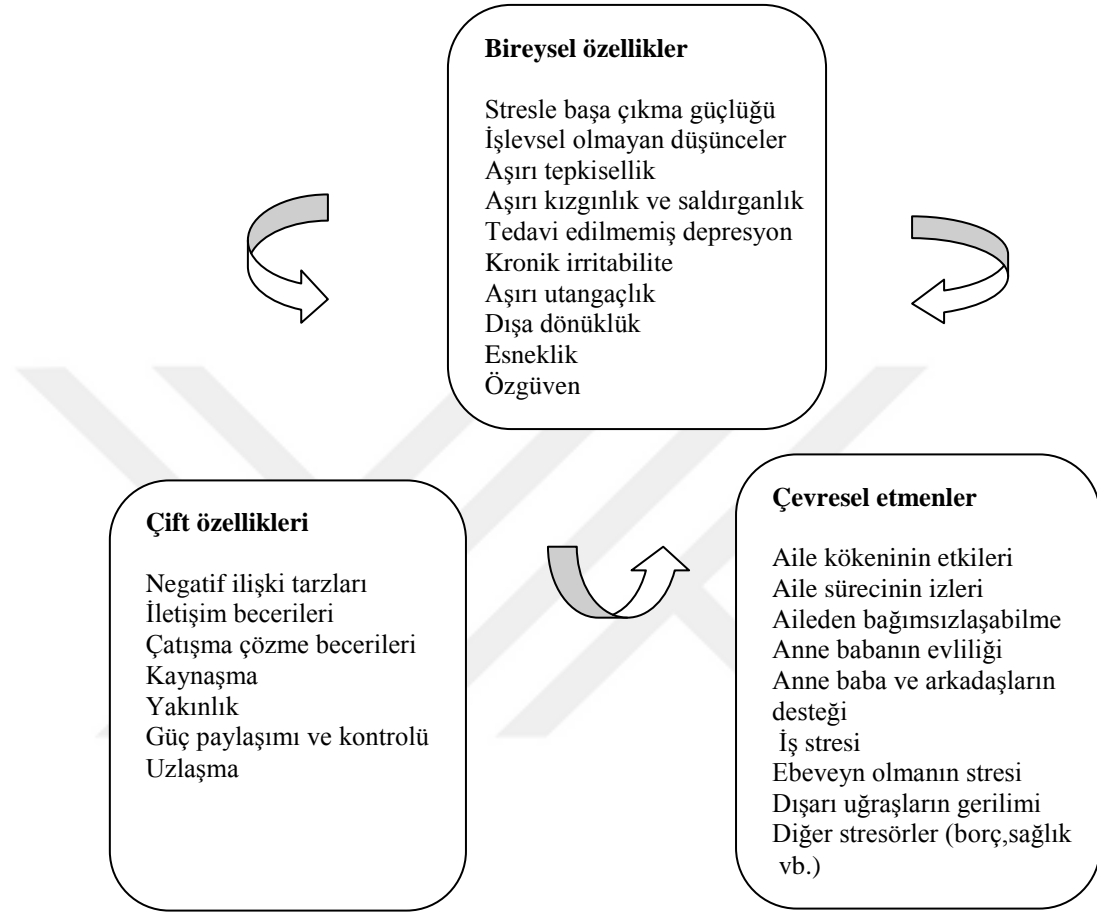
**Bireysel özellikler**

Stresle başa çıkma güçlüğü
İşlevsel olmayan düşünceler
Aşırı tepkisellik
Aşırı kızgınlık ve saldırganlık
Tedavi edilmemiş depresyon
Kronik irritabilite
Aşırı utangaçlık
Dışa dönüklük
Esneklik
Özgüven

**Çift özellikleri**

Negatif ilişki tarzları
İletişim becerileri
Çatışma çözme becerileri
Kaynaşma
Yakınlık
Güç paylaşımı ve kontrolü
Uzlaşma

**Çevresel etmenler**

Aile kökeninin etkileri
Aile sürecinin izleri
Aileden bağımsızlaşabilme
Anne babanın evliliği
Anne baba ve arkadaşların desteği
İş stresi
Ebeveyn olmanın stresi
Dışarı uğraşların gerilimi
Diğer stresörler (borç,sağlık vb.)